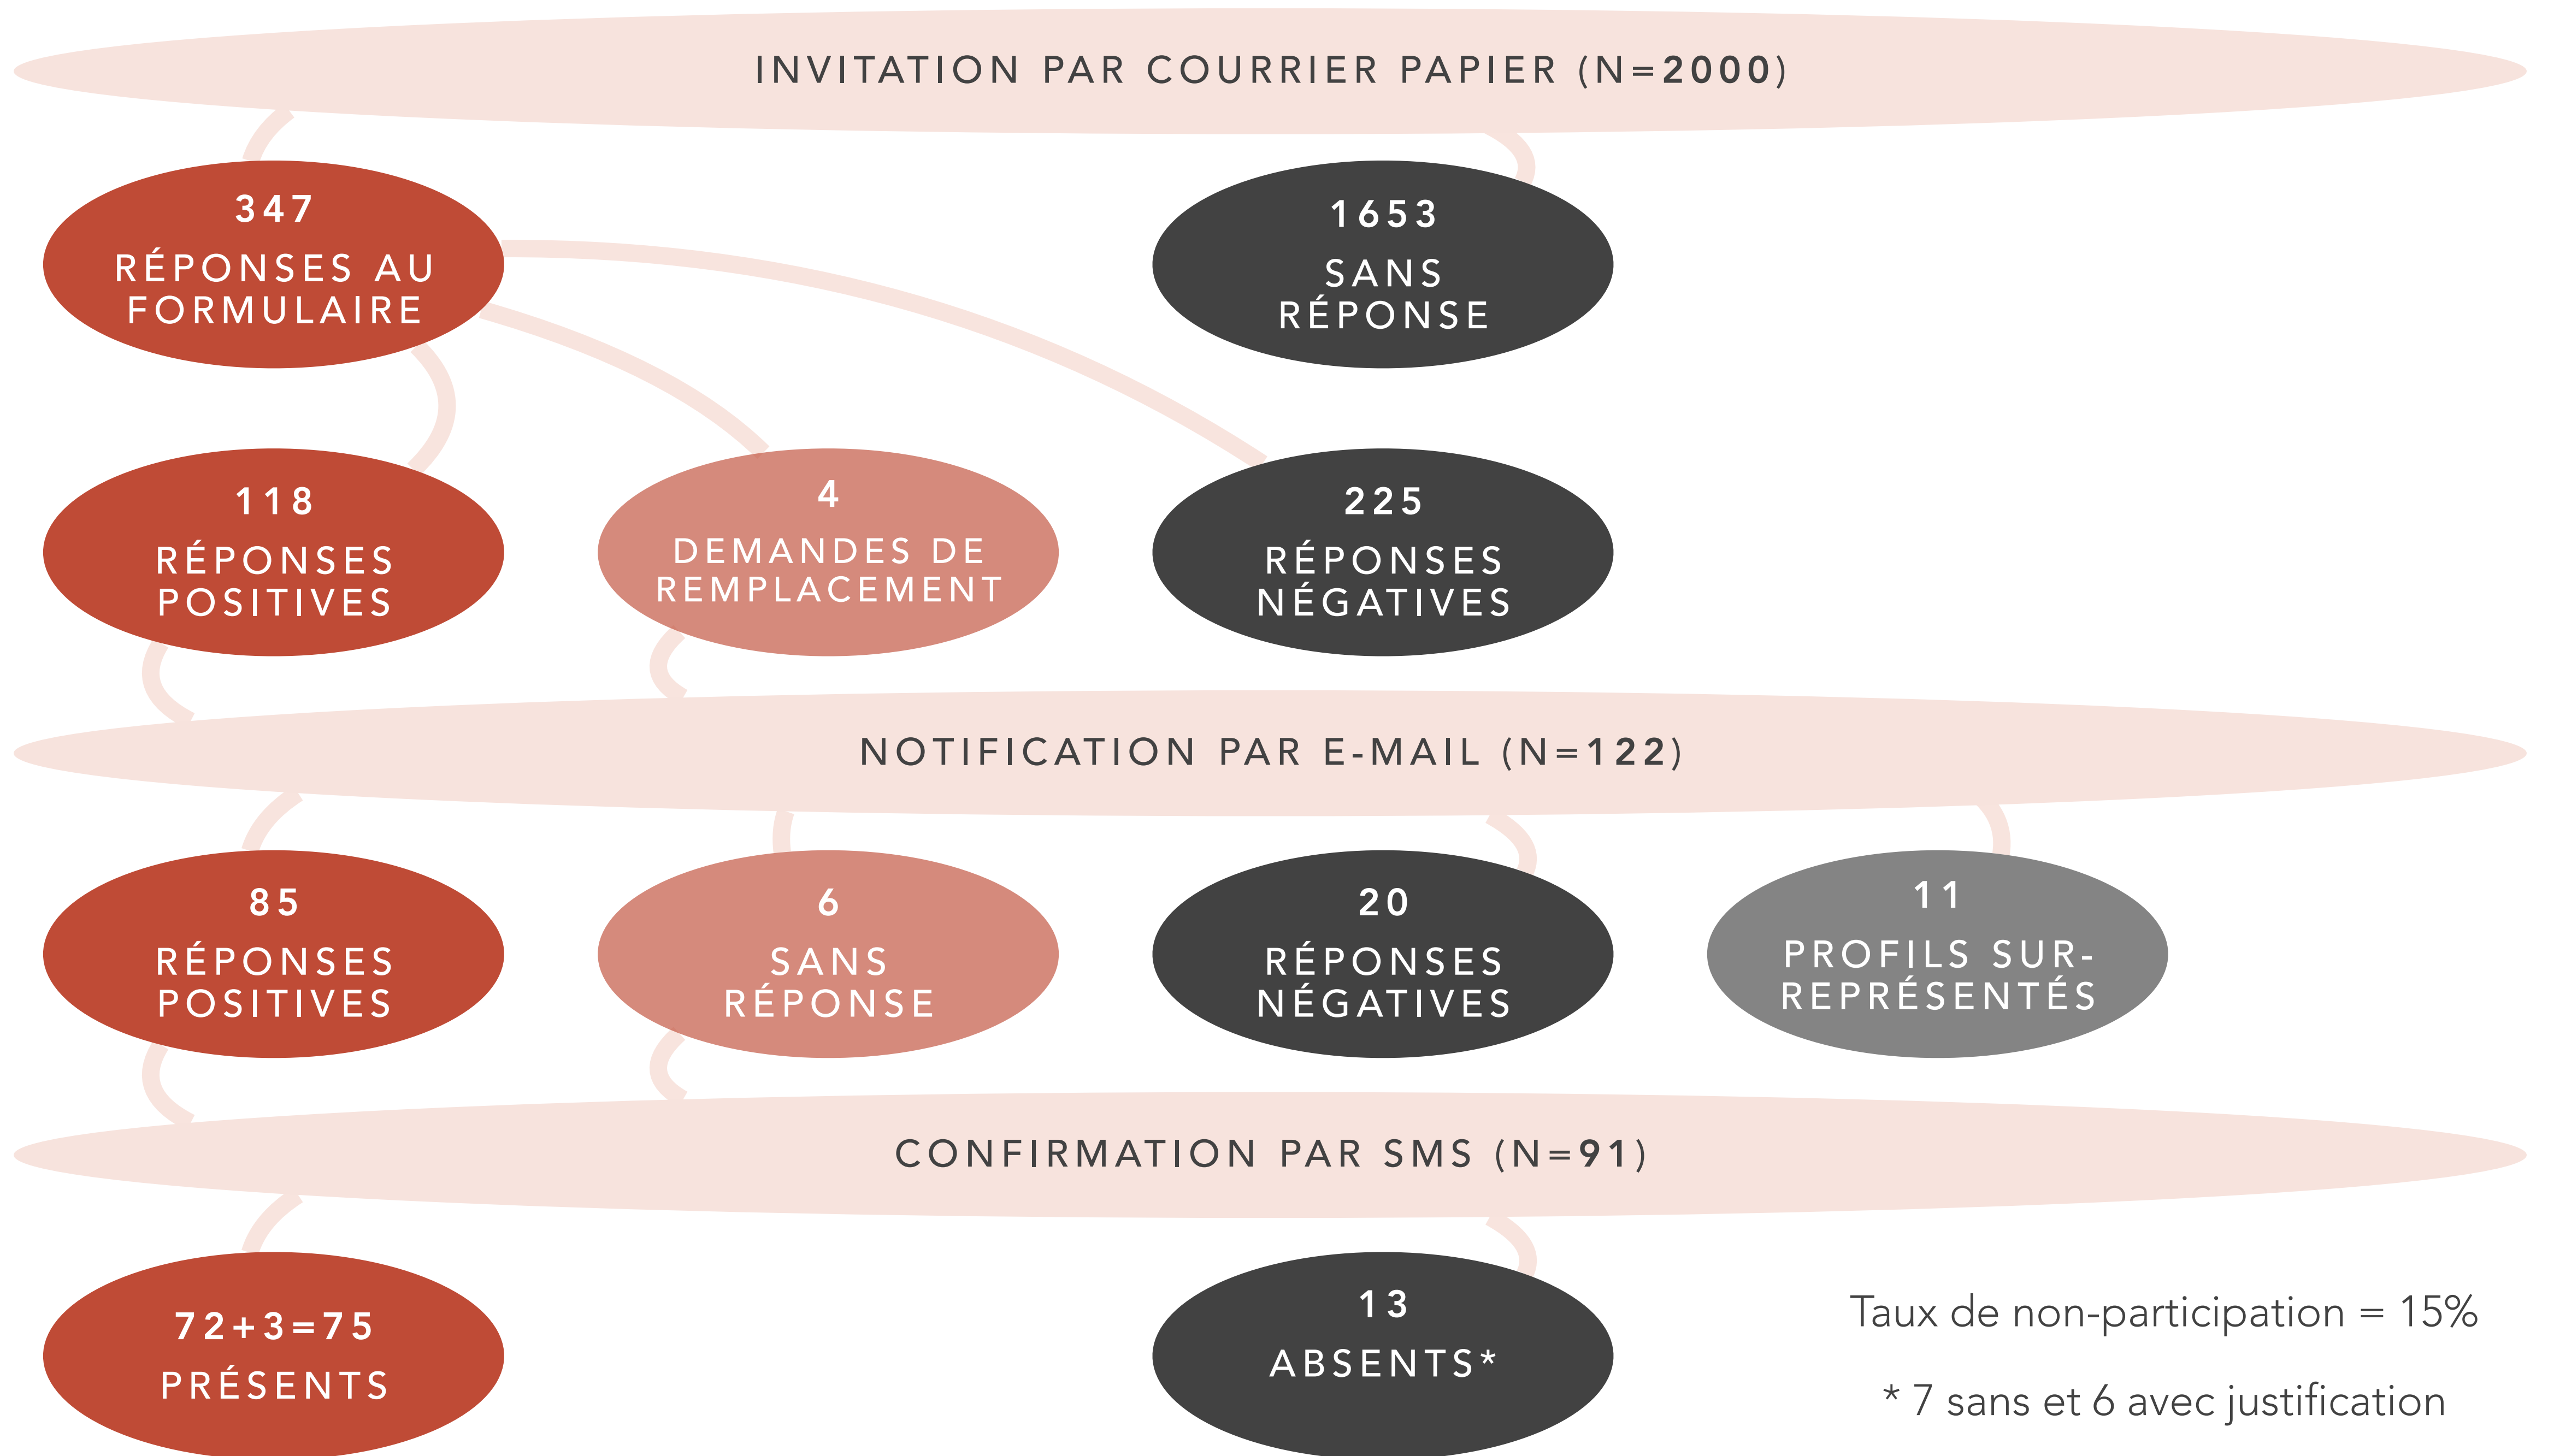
INVITATION PAR COURRIER PAPIER (N=2000)

347
RÉPONSES AU FORMULAIRE

1653
SANS RÉPONSE

118
RÉPONSES POSITIVES

4
DEMANDES DE REMPLACEMENT

225
RÉPONSES NÉGATIVES

NOTIFICATION PAR E-MAIL (N=122)

85
RÉPONSES POSITIVES

6
SANS RÉPONSE

20
RÉPONSES NÉGATIVES

11
PROFILS SUR-REPRÉSENTÉS

CONFIRMATION PAR SMS (N=91)

72+3=75
PRÉSENTS

13
ABSENTS*

Taux de non-participation = 15%

* 7 sans et 6 avec justification